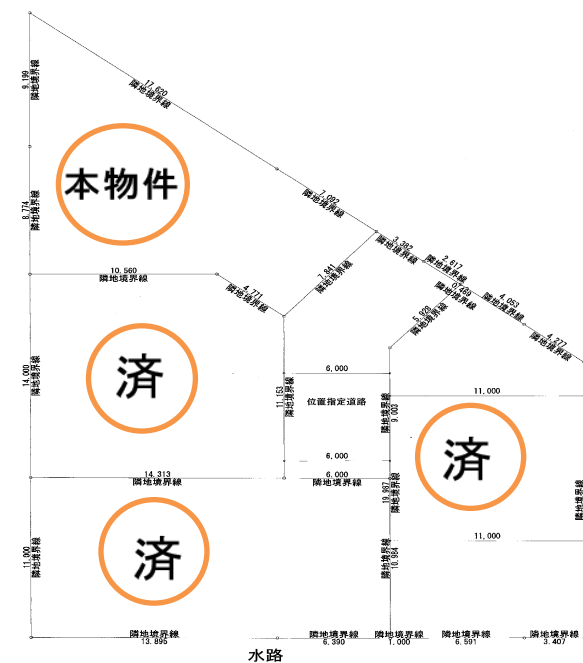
9.199
隣地境界線

17.620
隣地境界線

本物件

8.774
隣地境界線

7.092
隣地境界線

3.392
隣地境界線

2.617
隣地境界線

0.488
隣地境界線

4.053
隣地境界線

4.277
隣地境界線

10.560
隣地境界線

4.771
隣地境界線

7.841
隣地境界線

5.929
隣地境界線

14.000
隣地境界線

済

6.000

11.153
隣地境界線

位置指定道路

11.000

9.003
隣地境界線

済

6.000

14.313
隣地境界線

6.000
隣地境界線

19.987
隣地境界線

隣地境界線

11.000

11.000
隣地境界線

済

10.984
隣地境界線

隣地境界線
13.895

隣地境界線
6.390

隣地境界線
1.000

隣地境界線
6.591

隣地境界線
3.407

水路